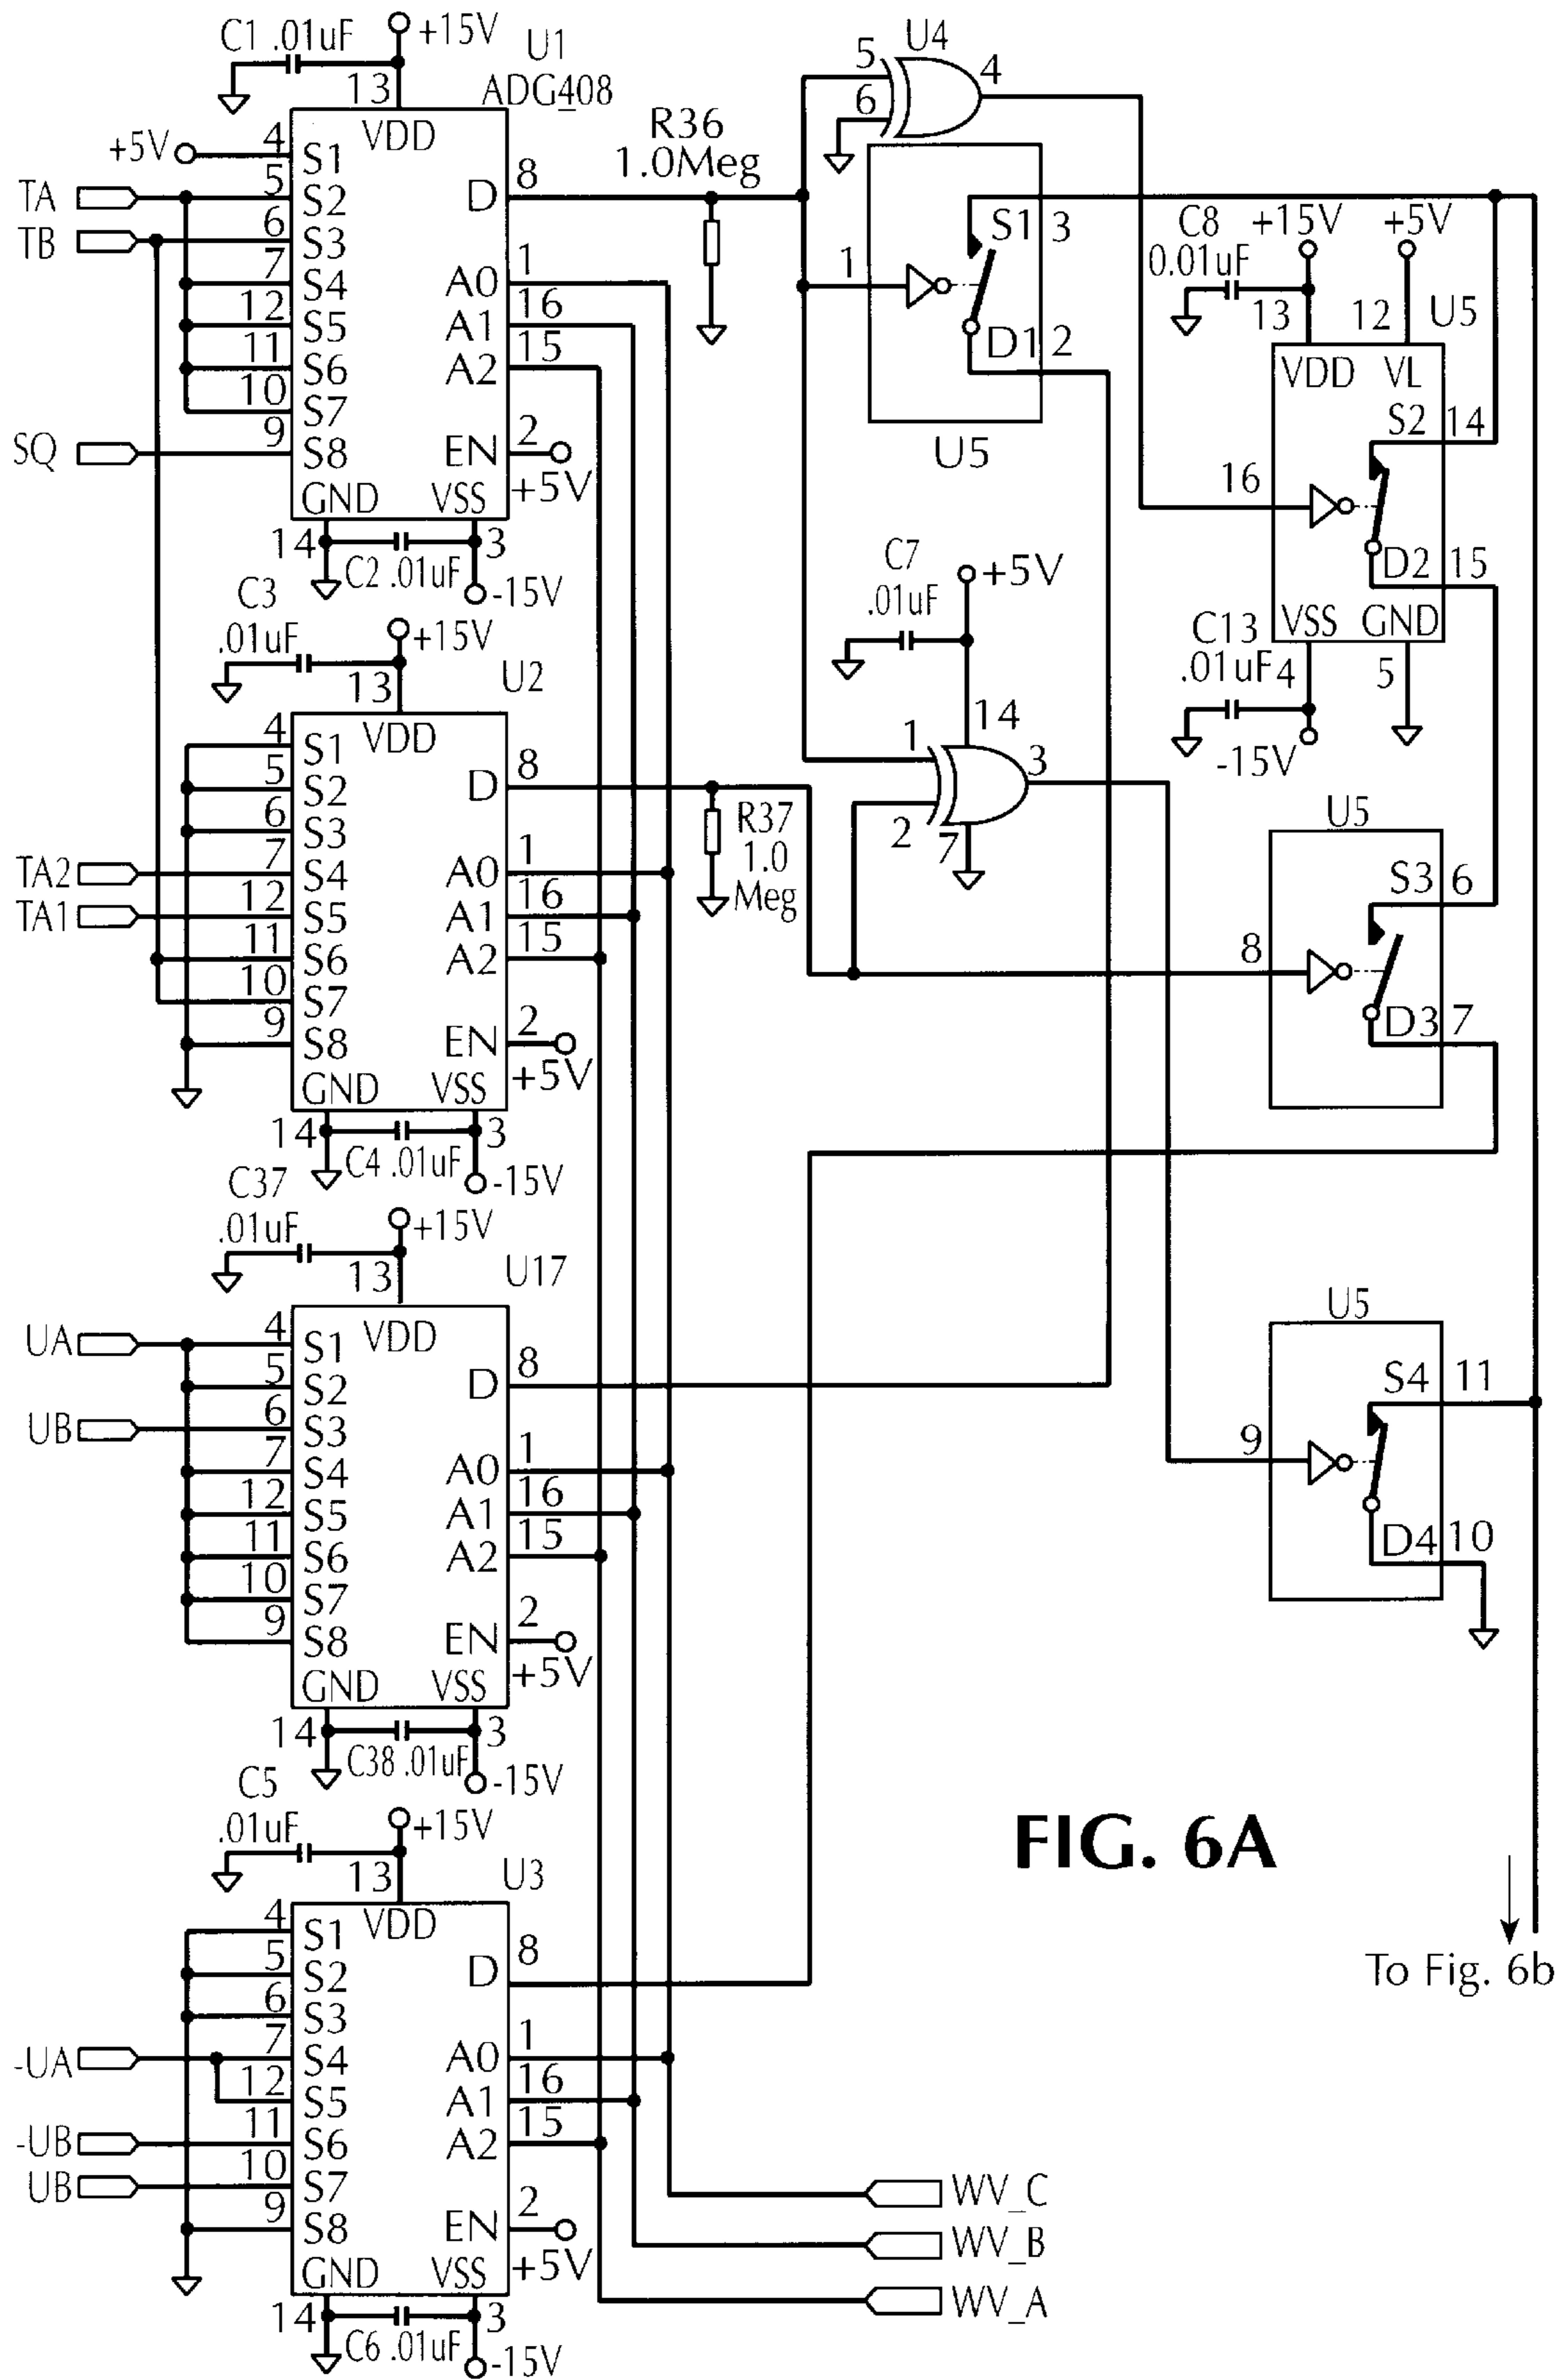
C1 .01uF
+15V
U1
ADG408
13
VDD
+5V
4 S1
TA
5 S2
TB
6 S3
7 S4
12 S5
11 S6
10 S7
SQ
9 S8
GND
VSS
D 8
A0 1
A1 16
A2 15
EN 2
+5V
14
C2 .01uF
3
-15V
R36
1.0Meg
U4
5
6
4
1
S1 3
D1 2
U5
C8
0.01uF
+15V
+5V
13
12
U5
VDD
VL
S2 14
16
D2 15
C13
.01uF
VSS
GND
4
5
-15V
C7
.01uF
+5V
14
1
3
2
7
C3
.01uF
+15V
U2
13
VDD
4 S1
5 S2
6 S3
TA2
7 S4
TA1
12 S5
11 S6
10 S7
9 S8
GND
VSS
D 8
A0 1
A1 16
A2 15
EN 2
+5V
14
C4 .01uF
3
-15V
R37
1.0
Meg
U5
S3 6
8
D3 7
C37
.01uF
+15V
U17
13
VDD
UA
4 S1
5 S2
UB
6 S3
7 S4
12 S5
11 S6
10 S7
9 S8
GND
VSS
D 8
A0 1
A1 16
A2 15
EN 2
+5V
14
C38 .01uF
3
-15V
U5
S4 11
9
D4 10
C5
.01uF
+15V
U3
13
VDD
4 S1
5 S2
6 S3
-UA
7 S4
12 S5
-UB
11 S6
UB
10 S7
9 S8
GND
VSS
D 8
A0 1
A1 16
A2 15
EN 2
+5V
14
C6 .01uF
3
-15V
WV_C
WV_B
WV_A
FIG. 6A
To Fig. 6b